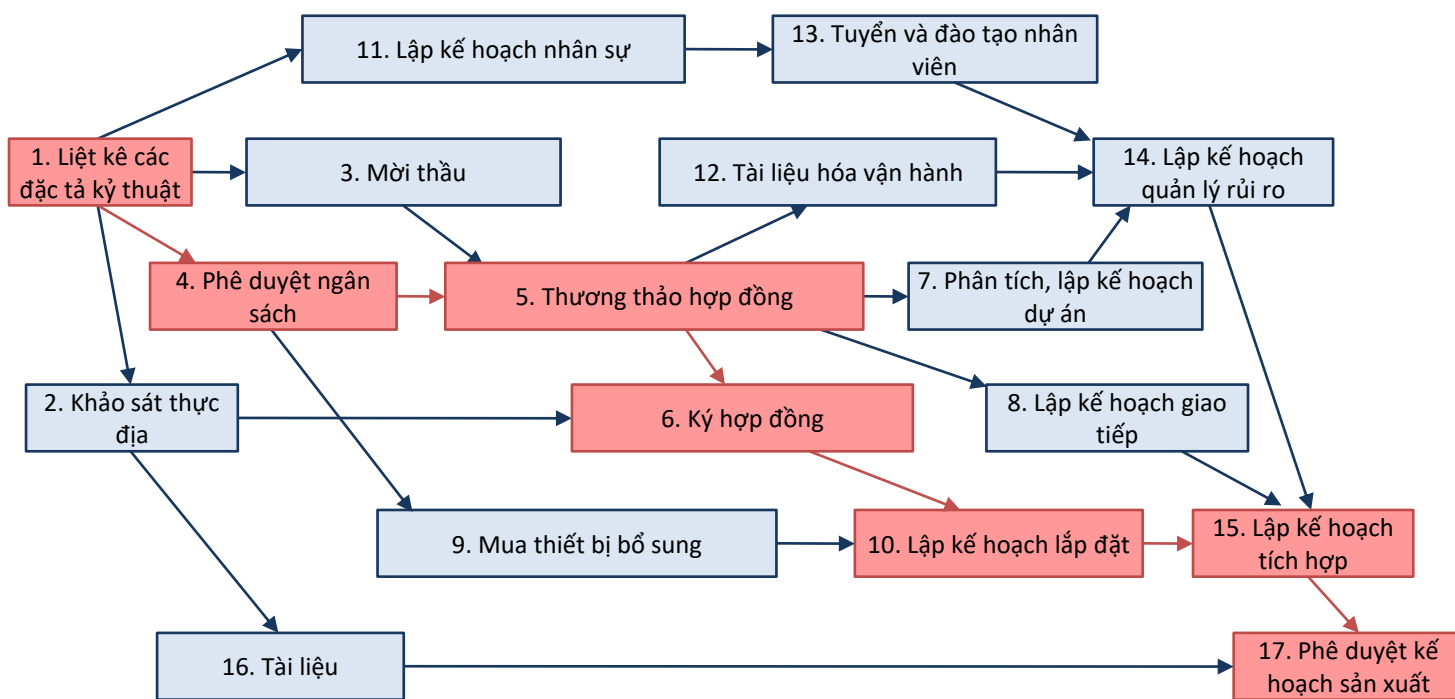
11. Lập kế hoạch nhân sự

13. Tuyển và đào tạo nhân viên

1. Liệt kê các đặc tả kỷ thuật

3. Mời thầu

12. Tài liệu hóa vận hành

14. Lập kế hoạch quản lý rủi ro

4. Phê duyệt ngân sách

5. Thương thảo hợp đồng

7. Phân tích, lập kế hoạch dự án

2. Khảo sát thực địa

6. Ký hợp đồng

8. Lập kế hoạch giao tiếp

9. Mua thiết bị bổ sung

10. Lập kế hoạch lắp đặt

15. Lập kế hoạch tích hợp

16. Tài liệu

17. Phê duyệt kế hoạch sản xuất